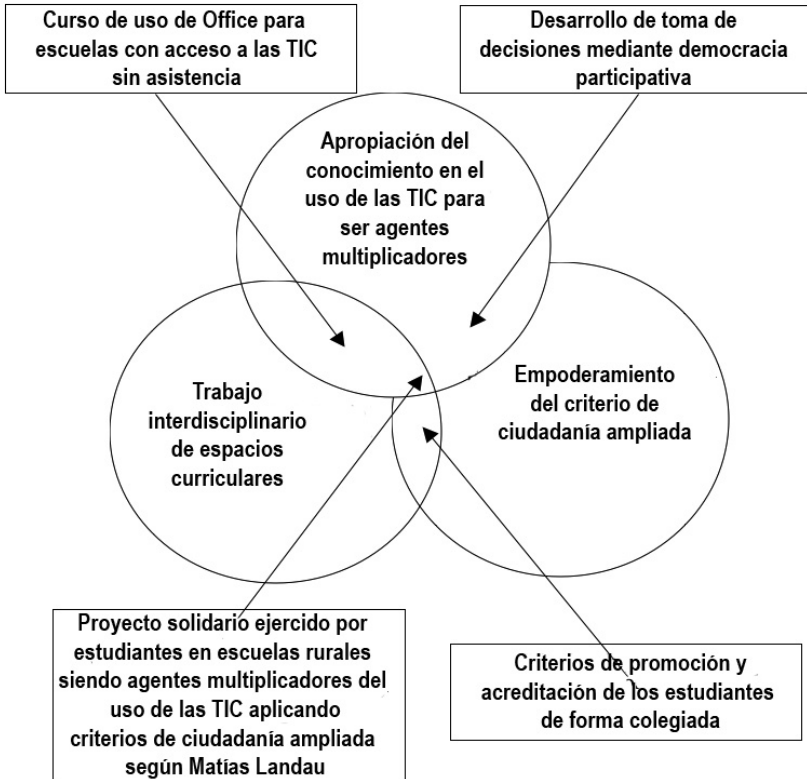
Curso de uso de Office para escuelas con acceso a las TIC sin asistencia

Desarrollo de toma de decisiones mediante democracia participativa

Apropiación del conocimiento en el uso de las TIC para ser agentes multiplicadores

Trabajo interdisciplinario de espacios curriculares

Empoderamiento del criterio de ciudadanía ampliada

Proyecto solidario ejercido por estudiantes en escuelas rurales siendo agentes multiplicadores del uso de las TIC aplicando criterios de ciudadanía ampliada según Matías Landau

Criterios de promoción y acreditación de los estudiantes de forma colegiada